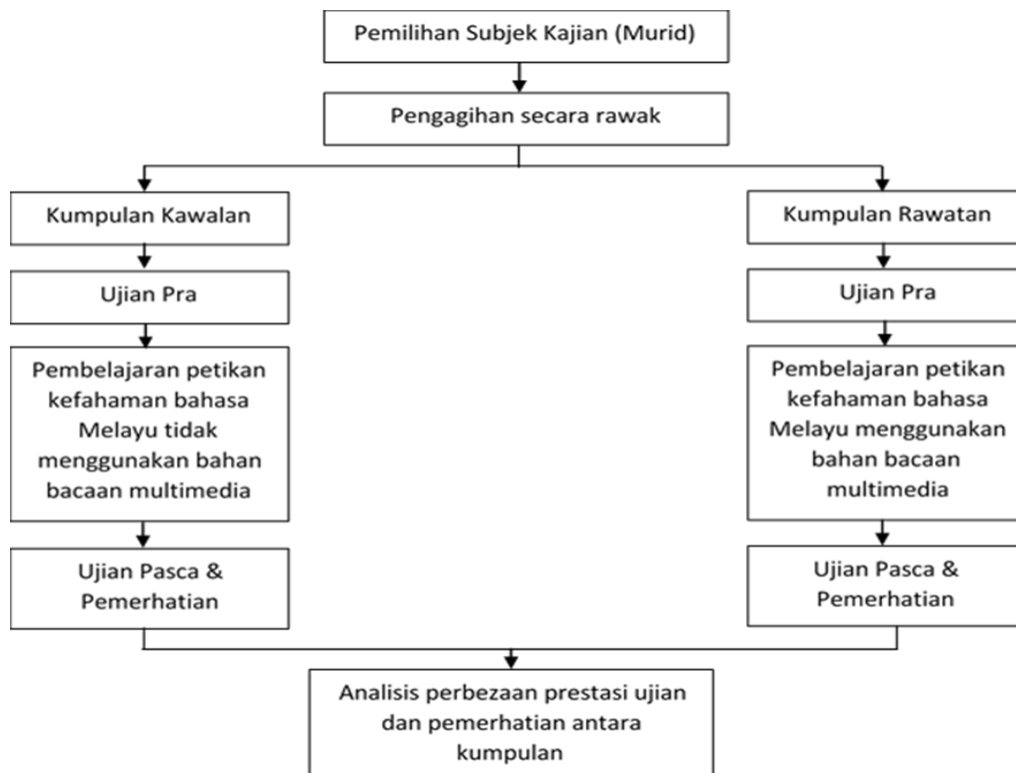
Pemilihan Subjek Kajian (Murid)

Pengagihan secara rawak

Kumpulan Kawalan

Ujian Pra

Pembelajaran petikan kefahaman bahasa Melayu tidak menggunakan bahan bacaan multimedia

Ujian Pasca & Pemerhatian

Kumpulan Rawatan

Ujian Pra

Pembelajaran petikan kefahaman bahasa Melayu menggunakan bahan bacaan multimedia

Ujian Pasca & Pemerhatian

Analisis perbezaan prestasi ujian dan pemerhatian antara kumpulan